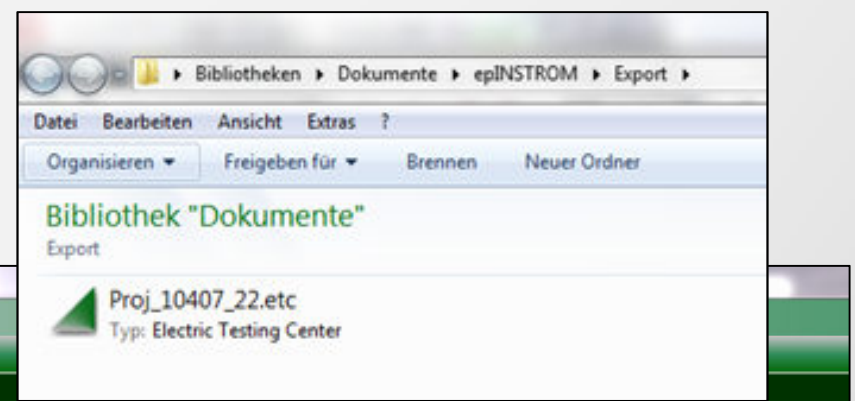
▸ Bibliotheken ▸ Dokumente ▸ epINSTROM ▸ Export ▸

Datei Bearbeiten Ansicht Extras ?

Organisieren ▾ Freigeben für ▾ Brennen Neuer Ordner

Bibliothek "Dokumente"
Export

Proj_10407_22.etc
Typ: Electric Testing Center